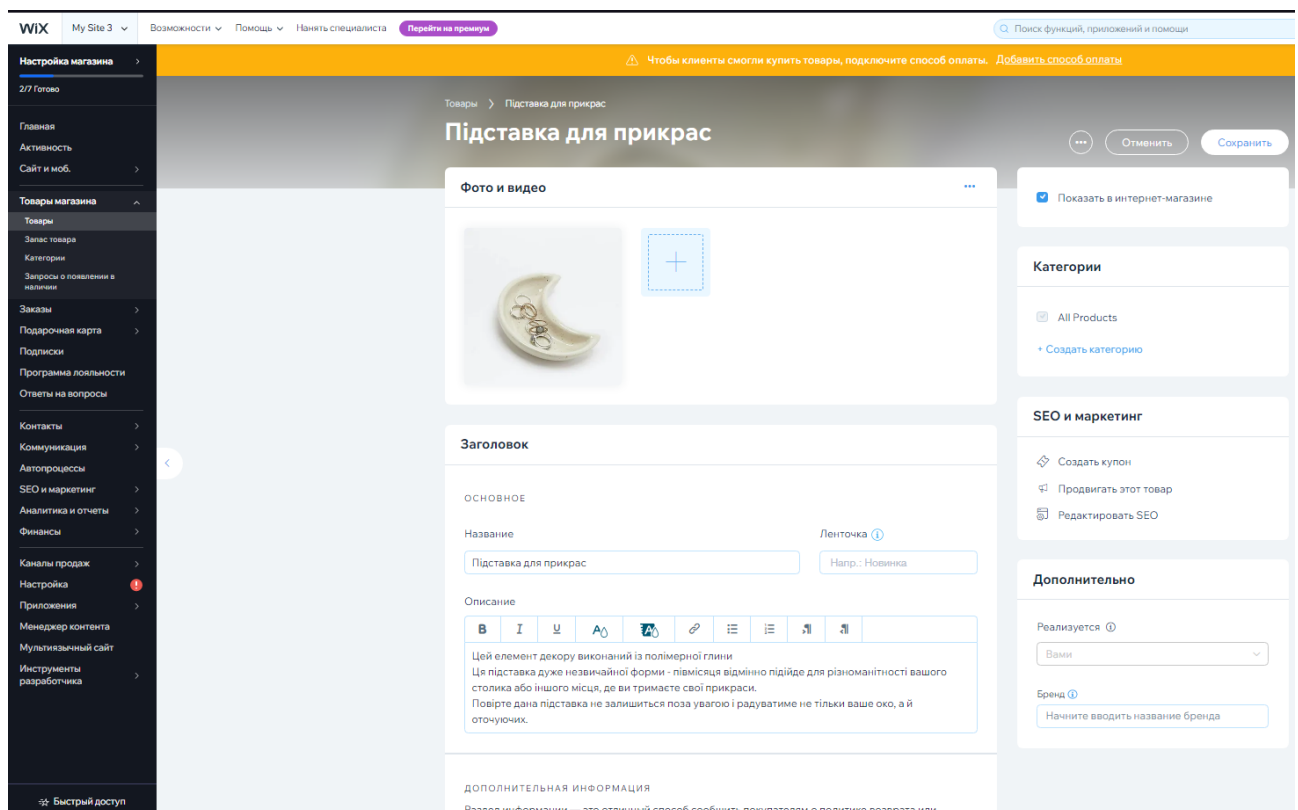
WiX My Site 3 Возможности Помощь Нанять специалиста Перейти на премиум

Поиск функций, приложений и помощи

Настройка магазина
2/7 Готово

Главная
Активность
Сайт и моб.
Товары магазина
Товары
Запас товара
Категории
Запросы о появлении в наличии
Заказы
Подарочная карта
Подписки
Программа лояльности
Ответы на вопросы
Контакты
Коммуникация
Автопроцессы
SEO и маркетинг
Аналитика и отчеты
Финансы
Каналы продаж
Настройка
Приложения
Менеджер контента
Мультиязычный сайт
Инструменты разработчика
Быстрый доступ

Чтобы клиенты смогли купить товары, подключите способ оплаты. Добавить способ оплаты

Товары > Підставка для прикрас

Підставка для прикрас

Отменить Сохранить

Фото и видео

Заголовок

ОСНОВНОЕ

Название
Підставка для прикрас

Ленточка
Напр.: Новинка

Описание

B I U

Цей елемент декору виконаний із полімерної глини
Ця підставка дуже незвичайної форми - півмісяця відмінно підійде для різноманітності вашого столика або іншого місця, де ви тримаєте свої прикраси.
Повірте дана підставка не залишиться поза увагою і радуватиме не тільки ваше око, а й оточуючих.

ДОПОЛНИТЕЛЬНАЯ ИНФОРМАЦИЯ

Показать в интернет-магазине

Категории

All Products
+ Создать категорию

SEO и маркетинг

Создать купон
Продвигать этот товар
Редактировать SEO

Дополнительно

Реализуется
Вами

Бренд
Начните вводить название бренда